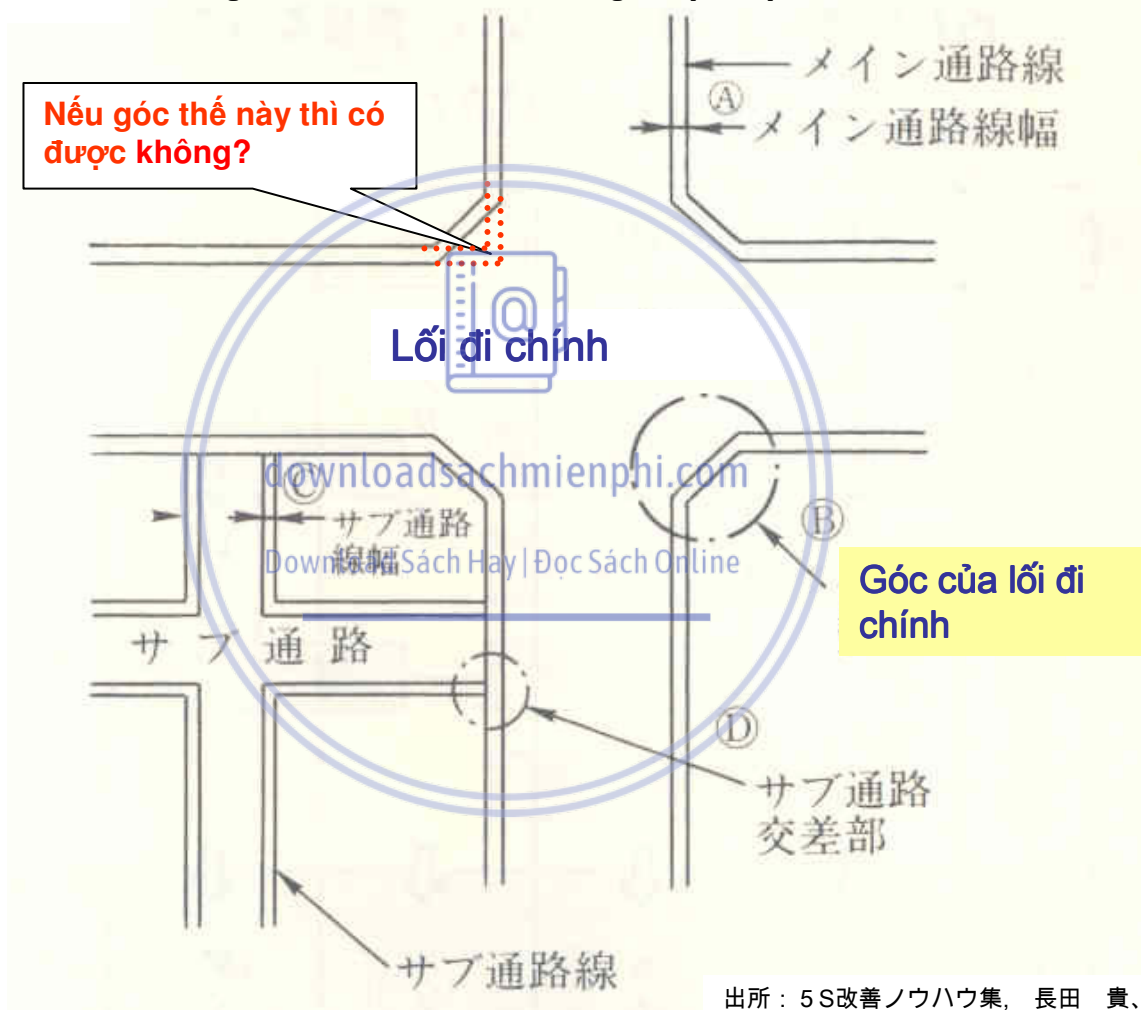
Nếu góc thế này thì có được không?

メイン通路線

Ⓐ

メイン通路線幅

Lối đi chính

downloadsachmienphi.com

Download Sách Hay | Đọc Sách Online

Ⓒ

サブ通路線幅

Ⓑ

Góc của lối đi chính

サブ通路

Ⓓ

サブ通路交差部

サブ通路線

出所：5S改善ノウハウ集, 長田 貴、